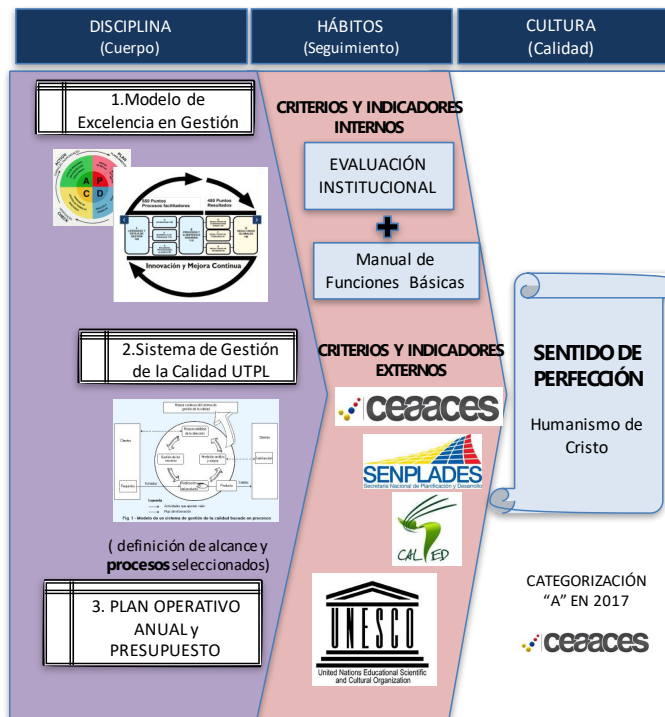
DISCIPLINA
(Cuerpo)

HÁBITOS
(Seguimiento)

CULTURA
(Calidad)

1.Modelo de Excelencia en Gestión

A P
C D

550 Puntos Procesos facilitadores

450 Puntos Resultados

Innovación y Mejora Continua

CRITERIOS Y INDICADORES INTERNOS

EVALUACIÓN INSTITUCIONAL

+

Manual de Funciones Básicas

SENTIDO DE PERFECCIÓN

Humanismo de Cristo

2.Sistema de Gestión de la Calidad UTPL

CRITERIOS Y INDICADORES EXTERNOS

ceaaces

SENPLADES
Secretaría Nacional de Planificación y Desarrollo

CAL ED

Fig. 1 - Modelo de un sistema de gestión de la calidad basado en procesos

( definición de alcance y procesos seleccionados)

3. PLAN OPERATIVO ANUAL y PRESUPUESTO

UNESCO
United Nations Educational Scientific and Cultural Organization

CATEGORIZACIÓN "A" EN 2017

ceaaces